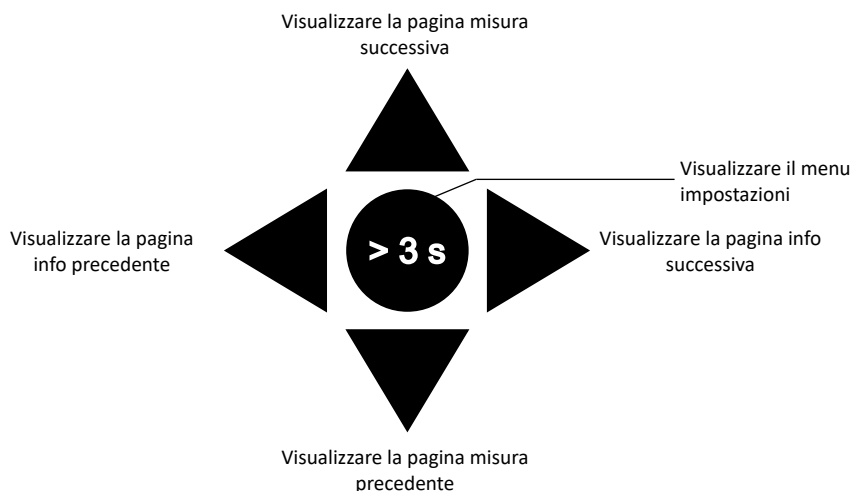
Visualizzare la pagina misura successiva

Visualizzare il menu impostazioni

Visualizzare la pagina info precedente

> 3 s

Visualizzare la pagina info successiva

Visualizzare la pagina misura precedente